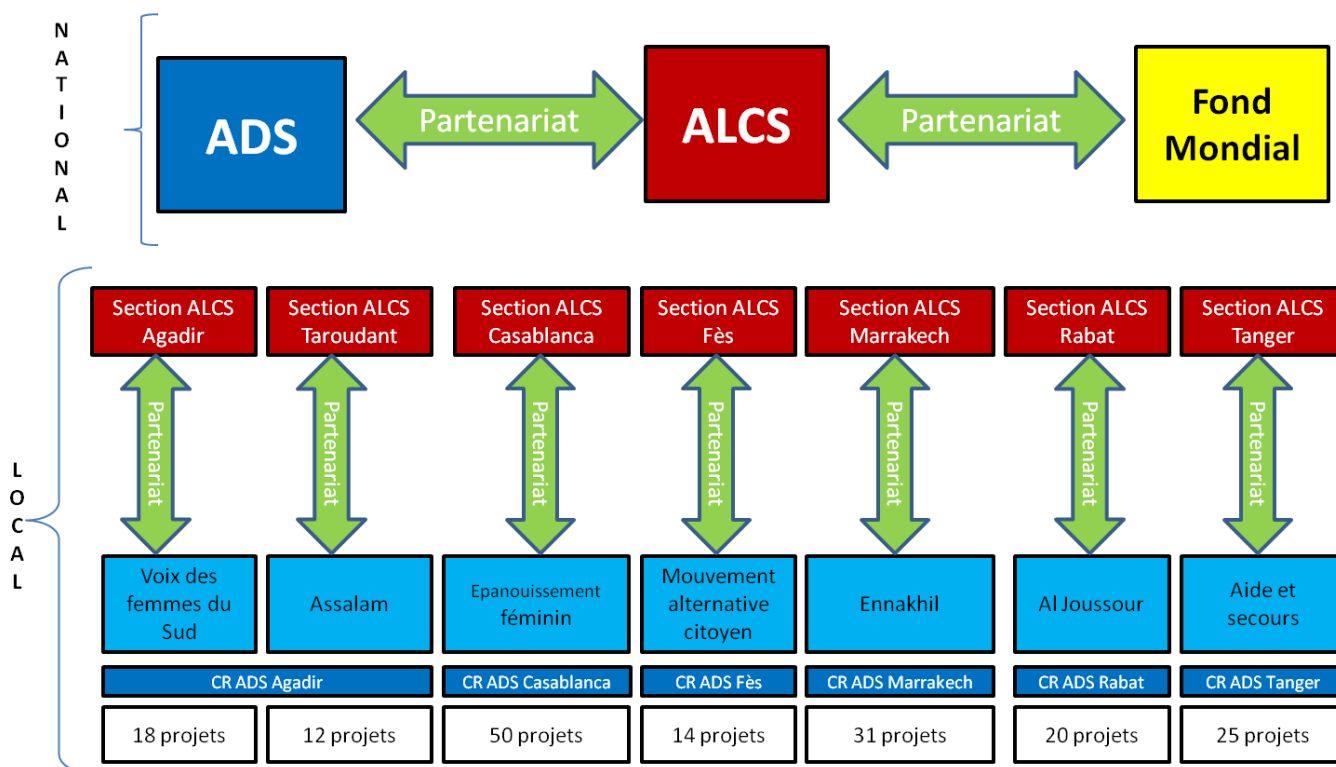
NATIONAL

ADS

Partenariat

ALCS

Partenariat

Fond Mondial

LOCAL

Section ALCS Agadir

Section ALCS Taroudant

Section ALCS Casablanca

Section ALCS Fès

Section ALCS Marrakech

Section ALCS Rabat

Section ALCS Tanger

Partenariat

Partenariat

Partenariat

Partenariat

Partenariat

Partenariat

Partenariat

Voix des femmes du Sud

Assalam

Epanouissement féminin

Mouvement alternative citoyen

Ennakhil

Al Joussour

Aide et secours

CR ADS Agadir

CR ADS Casablanca

CR ADS Fès

CR ADS Marrakech

CR ADS Rabat

CR ADS Tanger

18 projets

12 projets

50 projets

14 projets

31 projets

20 projets

25 projets